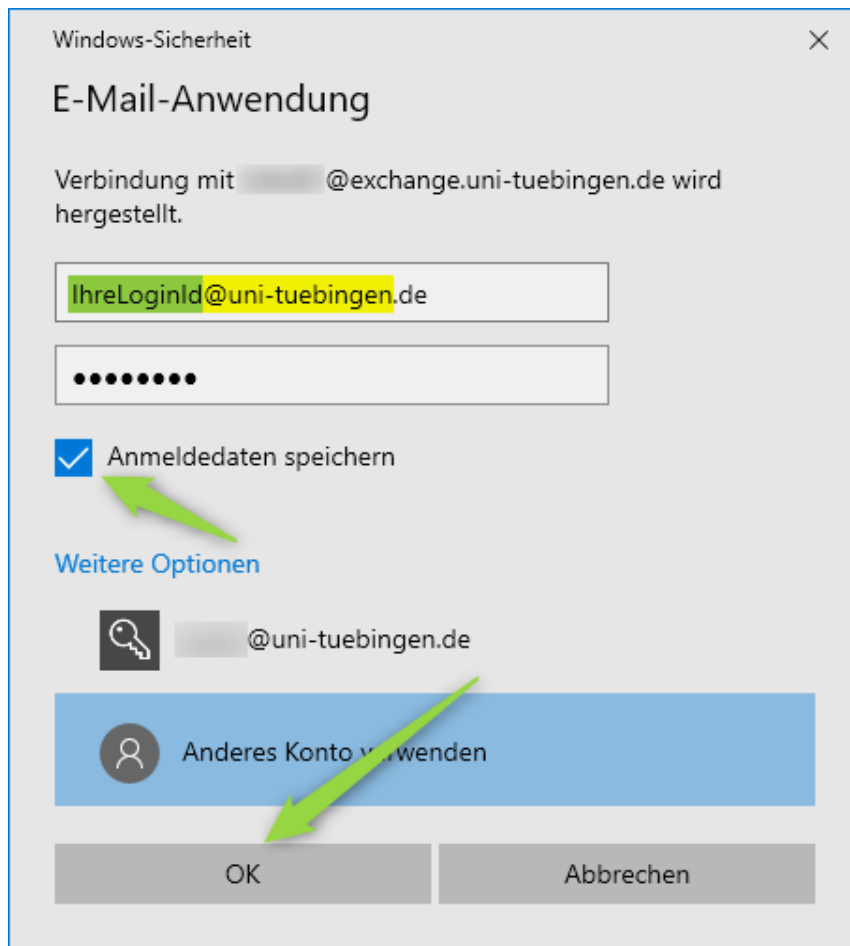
Windows-Sicherheit

E-Mail-Anwendung

Verbindung mit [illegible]@exchange.uni-tuebingen.de wird hergestellt.

IhreLoginId@uni-tuebingen.de

••••••••

Anmeldedaten speichern

Weitere Optionen

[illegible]@uni-tuebingen.de

Anderes Konto verwenden

OK

Abbrechen